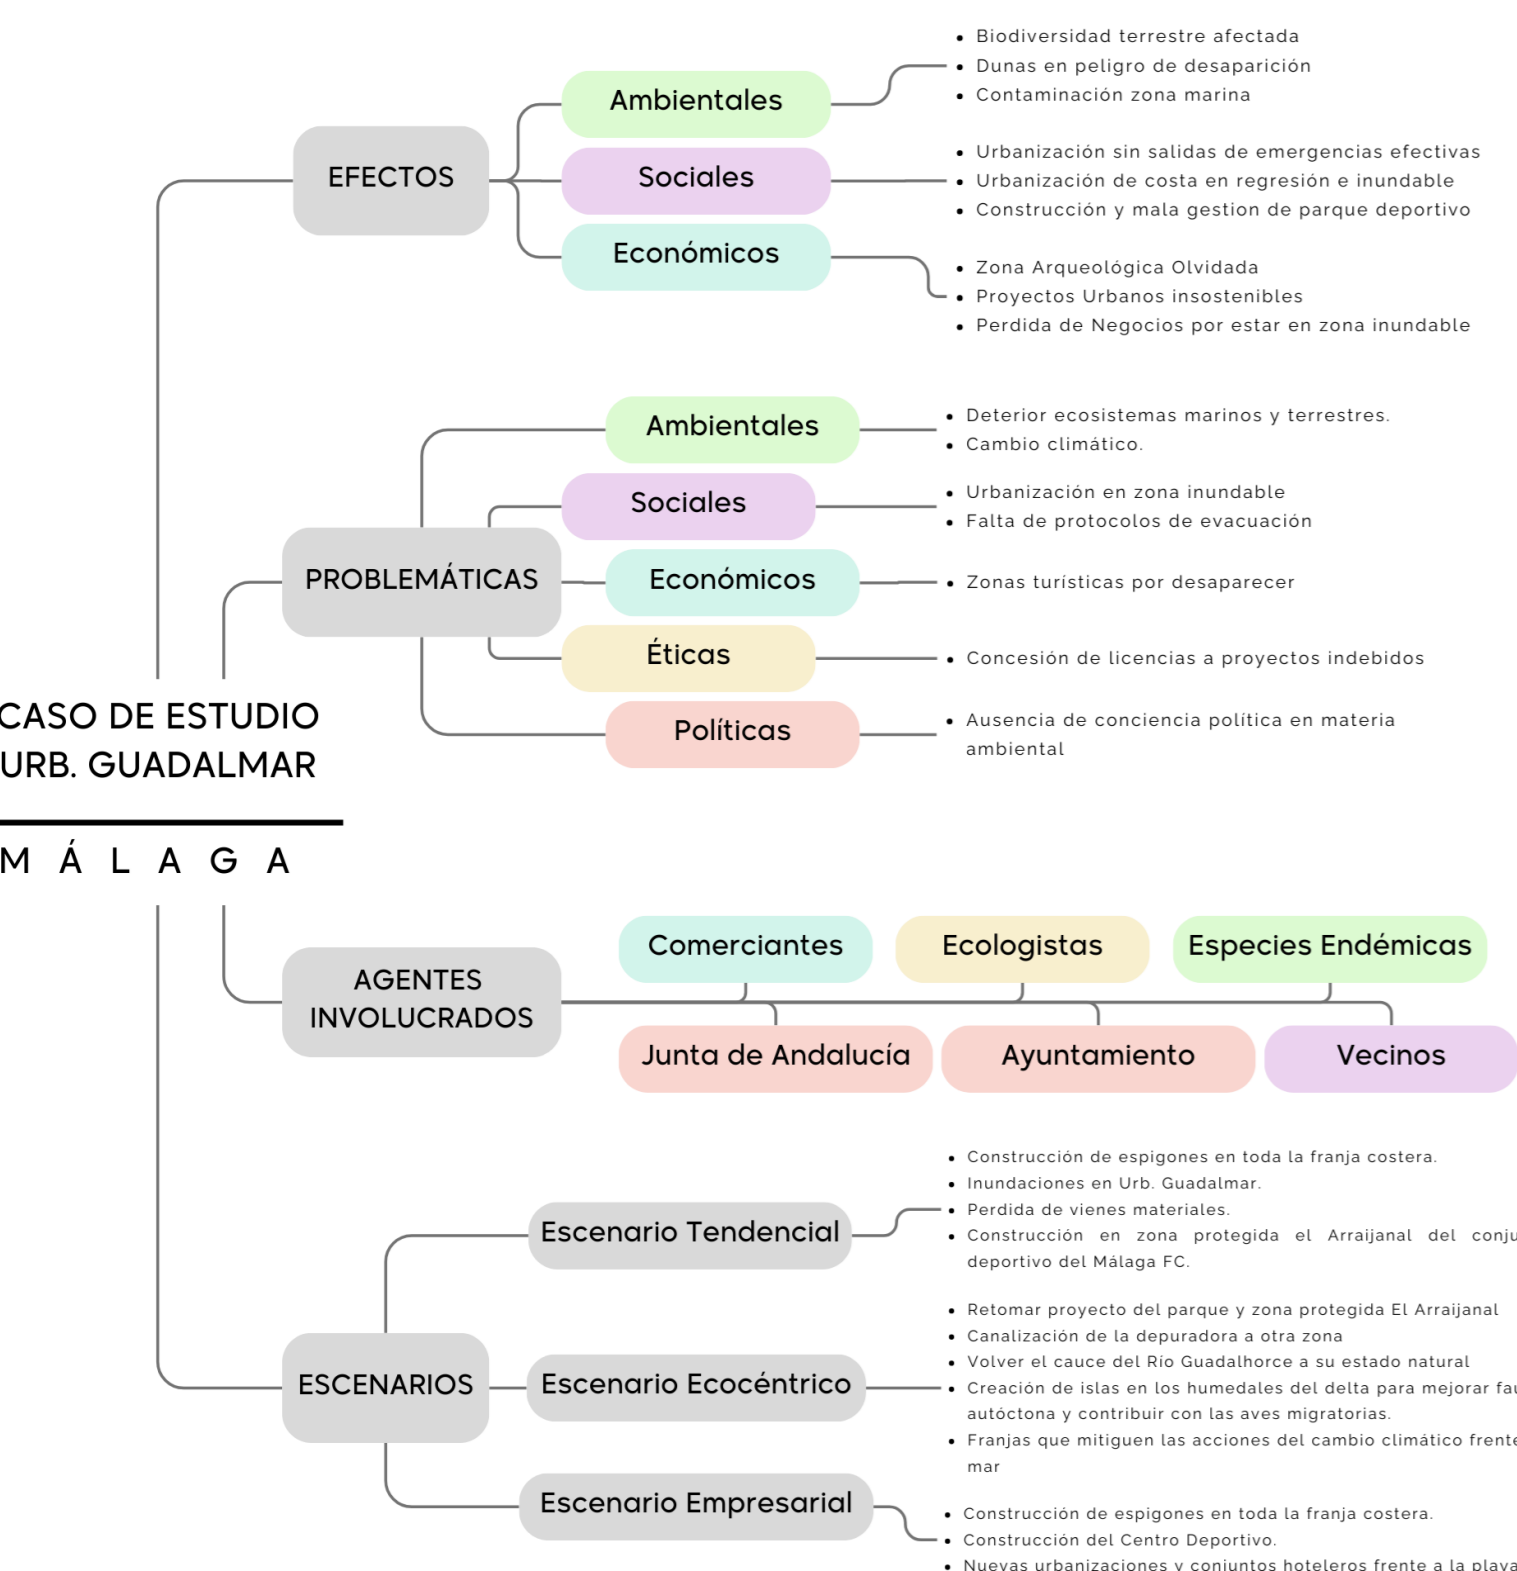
CASO DE ESTUDIO URB. GUADALMAR

M Á L A G A

EFECTOS

Ambientales
- Biodiversidad terrestre afectada
- Dunas en peligro de desaparición
- Contaminación zona marina

Sociales
- Urbanización sin salidas de emergencias efectivas
- Urbanización de costa en regresión e inundable
- Construcción y mala gestion de parque deportivo

Económicos
- Zona Arqueológica Olvidada
- Proyectos Urbanos insostenibles
- Perdida de Negocios por estar en zona inundable

PROBLEMÁTICAS

Ambientales
- Deterior ecosistemas marinos y terrestres.
- Cambio climático.

Sociales
- Urbanización en zona inundable
- Falta de protocolos de evacuación

Económicos
- Zonas turísticas por desaparecer

Éticas
- Concesión de licencias a proyectos indebidos

Políticas
- Ausencia de conciencia política en materia ambiental

AGENTES INVOLUCRADOS

Comerciantes
Ecologistas
Especies Endémicas
Junta de Andalucía
Ayuntamiento
Vecinos

ESCENARIOS

Escenario Tendencial
- Construcción de espigones en toda la franja costera.
- Inundaciones en Urb. Guadalmar.
- Perdida de vienes materiales.
- Construcción en zona protegida el Arraijanal del conju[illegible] deportivo del Málaga FC.

Escenario Ecocéntrico
- Retomar proyecto del parque y zona protegida El Arraijanal
- Canalización de la depuradora a otra zona
- Volver el cauce del Rio Guadalhorce a su estado natural
- Creación de islas en los humedales del delta para mejorar fa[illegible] autóctona y contribuir con las aves migratorias.
- Franjas que mitiguen las acciones del cambio climático frent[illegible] mar

Escenario Empresarial
- Construcción de espigones en toda la franja costera.
- Construcción del Centro Deportivo.
- Nuevas urbanizaciones y conjuntos hoteleros frente a la playa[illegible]